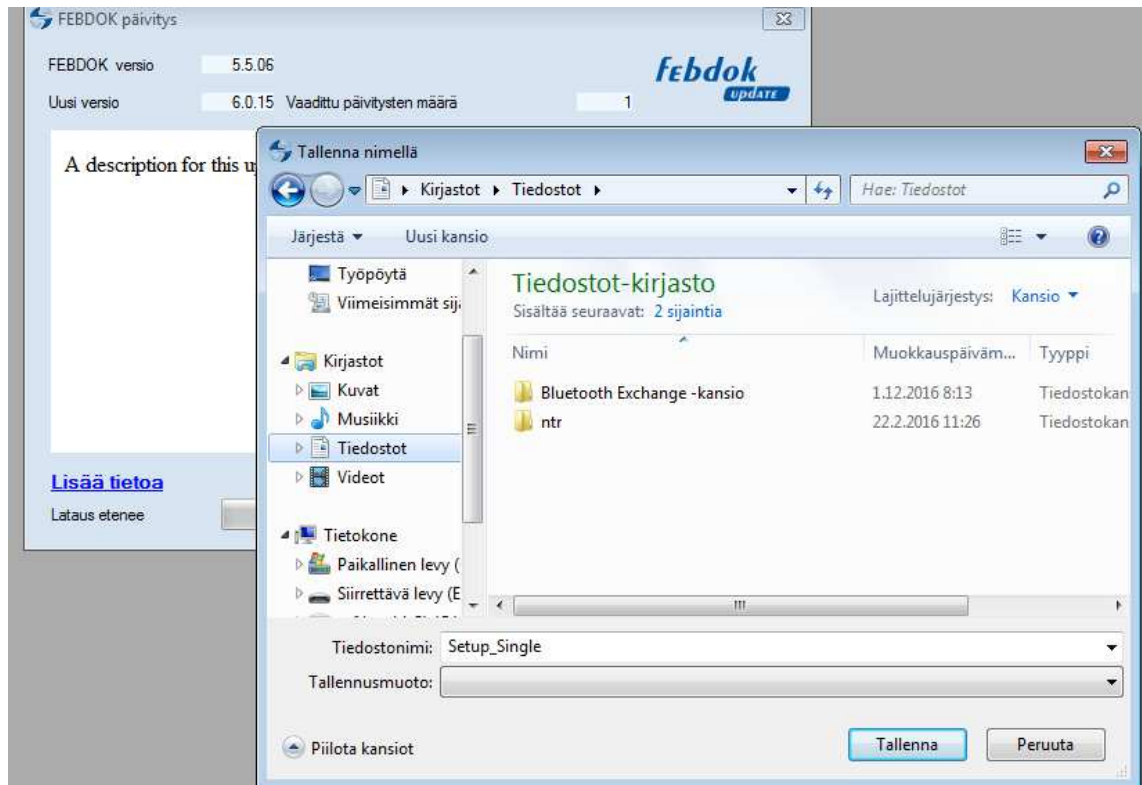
FEBDOK päivitys

FEBDOK versio 5.5.06

Uusi versio 6.0.15 Vaadittu päivitysten määrä 1

febdok UPDATE

A description for this u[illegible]

Lisää tietoa

Lataus etenee

Tallenna nimellä

Kirjastot ▸ Tiedostot ▸

Hae: Tiedostot

Järjestä ▾ Uusi kansio

Työpöytä
Viimeisimmät sij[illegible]

Kirjastot
Kuvat
Musiikki
Tiedostot
Videot

Tietokone
Paikallinen levy ([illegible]
Siirrettävä levy (E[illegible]

Tiedostot-kirjasto
Sisältää seuraavat: 2 sijaintia

Lajittelujärjestys: Kansio ▾

| Nimi | Muokkauspäiväm... | Tyyppi |
|---|---|---|
| Bluetooth Exchange -kansio | 1.12.2016 8:13 | Tiedostokan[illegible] |
| ntr | 22.2.2016 11:26 | Tiedostokan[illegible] |

Tiedostonimi: Setup_Single

Tallennusmuoto:

Piilota kansiot

Tallenna Peruuta